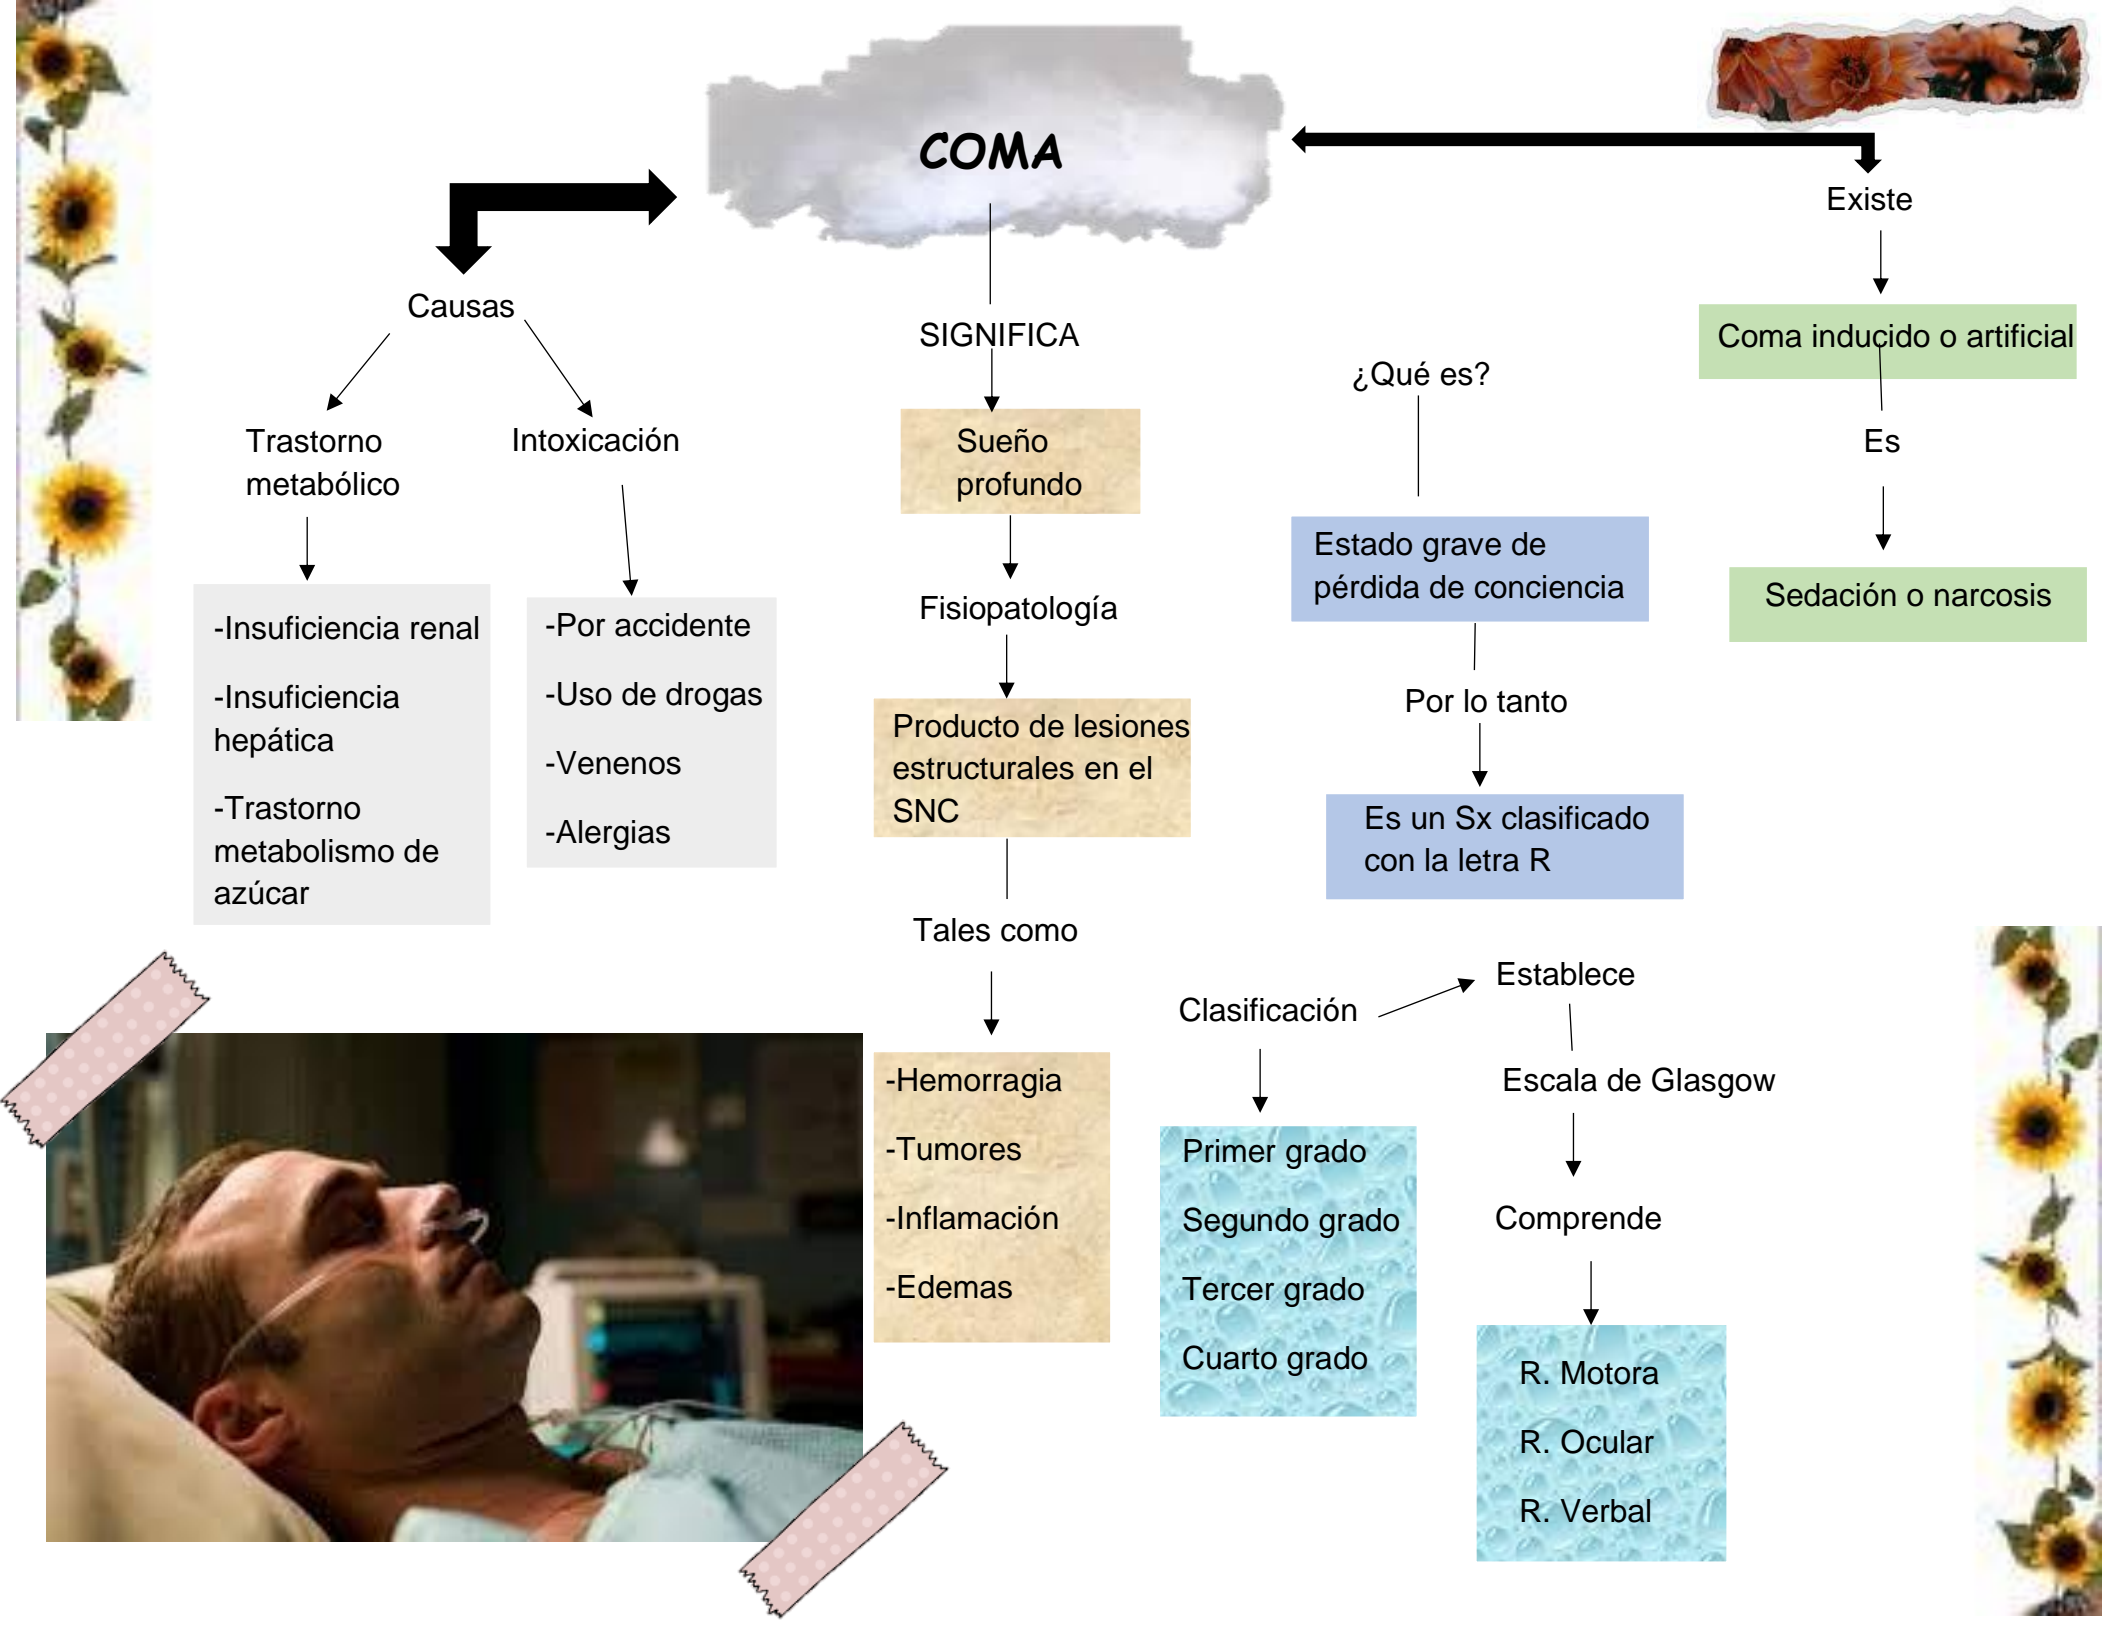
COMA

Causas

Trastorno metabólico

Intoxicación

-Insuficiencia renal

-Insuficiencia hepática

-Trastorno metabolismo de azúcar

-Por accidente

-Uso de drogas

-Venenos

-Alergias

SIGNIFICA

Sueño profundo

Fisiopatología

Producto de lesiones estructurales en el SNC

Tales como

-Hemorragia

-Tumores

-Inflamación

-Edemas

¿Qué es?

Estado grave de pérdida de conciencia

Por lo tanto

Es un Sx clasificado con la letra R

Existe

Coma inducido o artificial

Es

Sedación o narcosis

Clasificación

Primer grado

Segundo grado

Tercer grado

Cuarto grado

Establece

Escala de Glasgow

Comprende

R. Motora

R. Ocular

R. Verbal